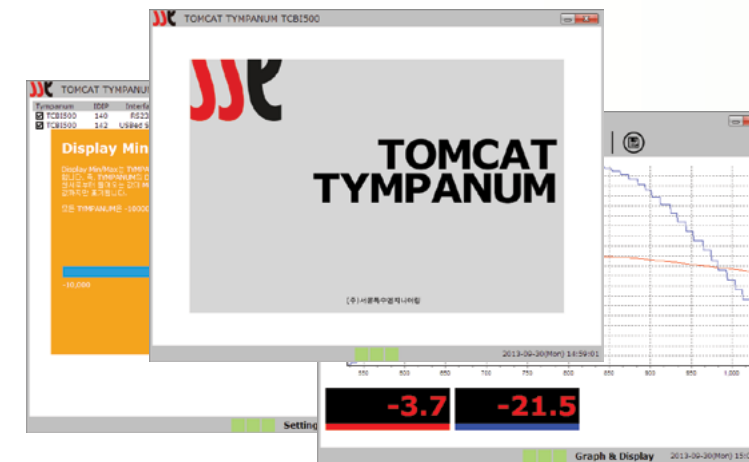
TOMCAT TYMPANUM TCBI500

TOMCAT TYMPANUM

(주)서문특수엔지니어링

2013-09-30(Mon) 15:59:01

TOMCAT TYMPAN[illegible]

| Tympanum | IDIP | Interfa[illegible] |
|---|---|---|
| TCBI500 | 140 | RS23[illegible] |
| TCBI500 | 142 | USBed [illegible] |

Display Min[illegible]

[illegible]

-10,000

Setting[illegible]

550 600 650 700 750 800 850 900 950 1,000

-3.7

-21.5

Graph & Display

2013-09-30(Mon) 15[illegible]